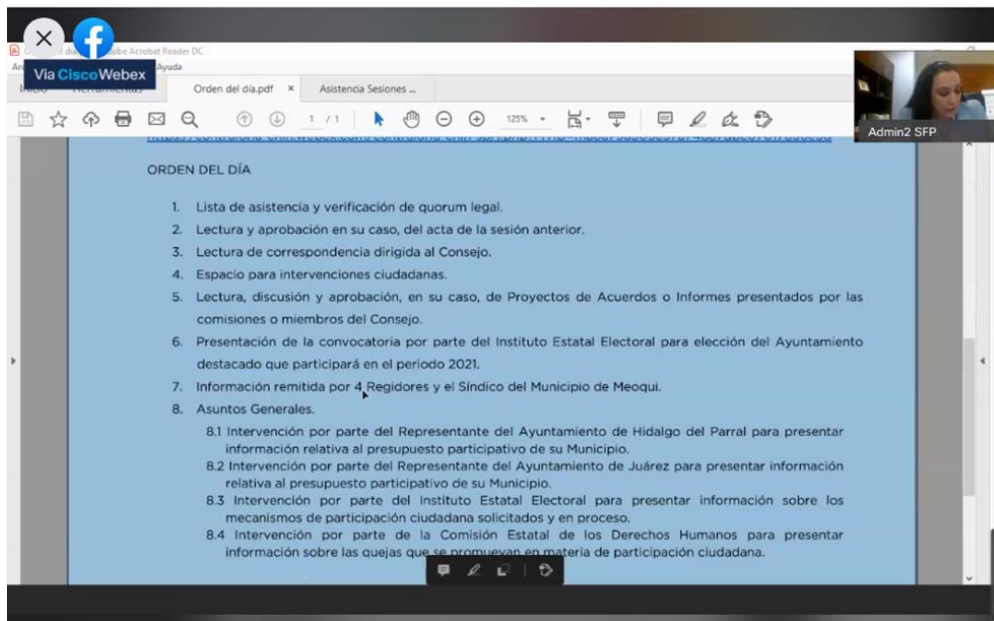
Via CiscoWebex

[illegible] Adobe Acrobat Reader DC

Ayuda

Inicio Herramientas Orden del día.pdf × Asistencia Sesiones ...

1 / 1 125%

Admin2 SFP

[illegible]

ORDEN DEL DÍA

1. Lista de asistencia y verificación de quorum legal.
2. Lectura y aprobación en su caso, del acta de la sesión anterior.
3. Lectura de correspondencia dirigida al Consejo.
4. Espacio para intervenciones ciudadanas.
5. Lectura, discusión y aprobación, en su caso, de Proyectos de Acuerdos o Informes presentados por las comisiones o miembros del Consejo.
6. Presentación de la convocatoria por parte del Instituto Estatal Electoral para elección del Ayuntamiento destacado que participará en el periodo 2021.
7. Información remitida por 4 Regidores y el Síndico del Municipio de Meoqui.
8. Asuntos Generales.
8.1 Intervención por parte del Representante del Ayuntamiento de Hidalgo del Parral para presentar información relativa al presupuesto participativo de su Municipio.
8.2 Intervención por parte del Representante del Ayuntamiento de Juárez para presentar información relativa al presupuesto participativo de su Municipio.
8.3 Intervención por parte del Instituto Estatal Electoral para presentar información sobre los mecanismos de participación ciudadana solicitados y en proceso.
8.4 Intervención por parte de la Comisión Estatal de los Derechos Humanos para presentar información sobre las quejas que se promuevan en materia de participación ciudadana.